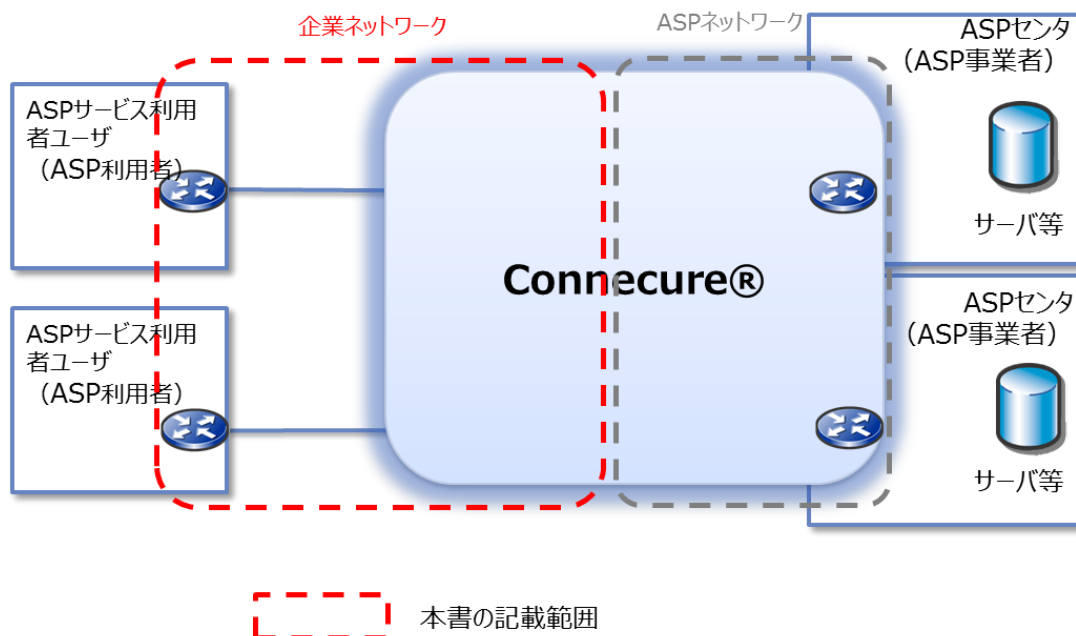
企業ネットワーク

ASPネットワーク

ASPセンタ
（ASP事業者）

ASPサービス利用者ユーザ
（ASP利用者）

サーバ等

Connecure®

ASPセンタ
（ASP事業者）

ASPサービス利用者ユーザ
（ASP利用者）

サーバ等

本書の記載範囲